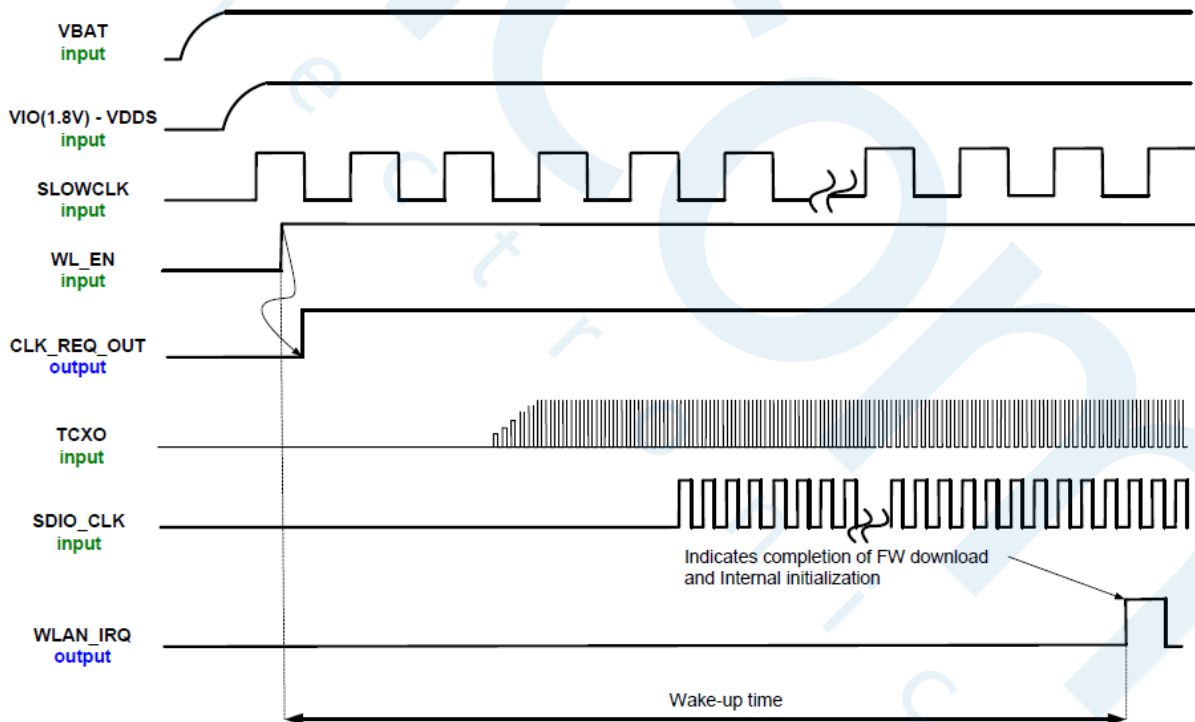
VBAT
input

VIO(1.8V) - VDDS
input

SLOWCLK
input

WL_EN
input

CLK_REQ_OUT
output

TCXO
input

SDIO_CLK
input

Indicates completion of FW download and Internal initialization

WLAN_IRQ
output

Wake-up time